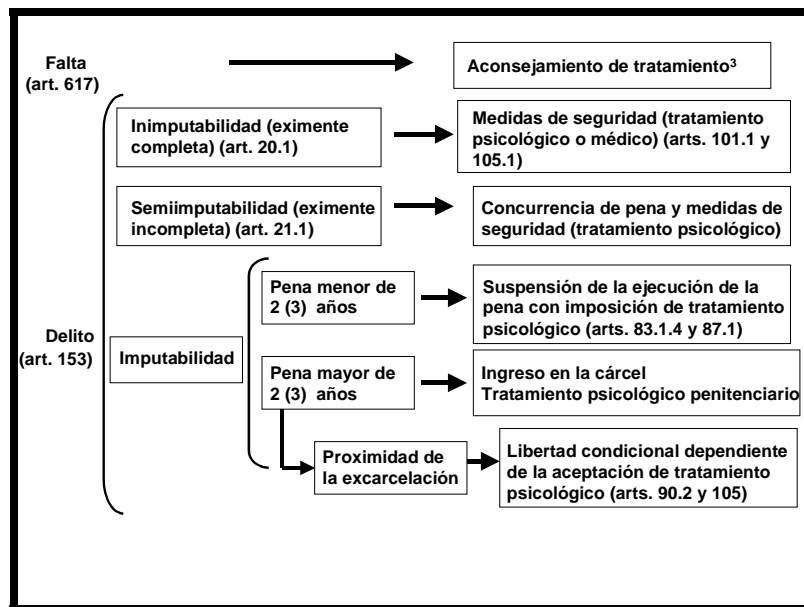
Falta (art. 617)

Aconsejamiento de tratamiento$^3$

Inimputabilidad (eximente completa) (art. 20.1)

Medidas de seguridad (tratamiento psicológico o médico) (arts. 101.1 y 105.1)

Semiimputabilidad (eximente incompleta) (art. 21.1)

Concurrencia de pena y medidas de seguridad (tratamiento psicológico)

Delito (art. 153)

Imputabilidad

Pena menor de 2 (3) años

Suspensión de la ejecución de la pena con imposición de tratamiento psicológico (arts. 83.1.4 y 87.1)

Pena mayor de 2 (3) años

Ingreso en la cárcel
Tratamiento psicológico penitenciario

Proximidad de la excarcelación

Libertad condicional dependiente de la aceptación de tratamiento psicológico (arts. 90.2 y 105)